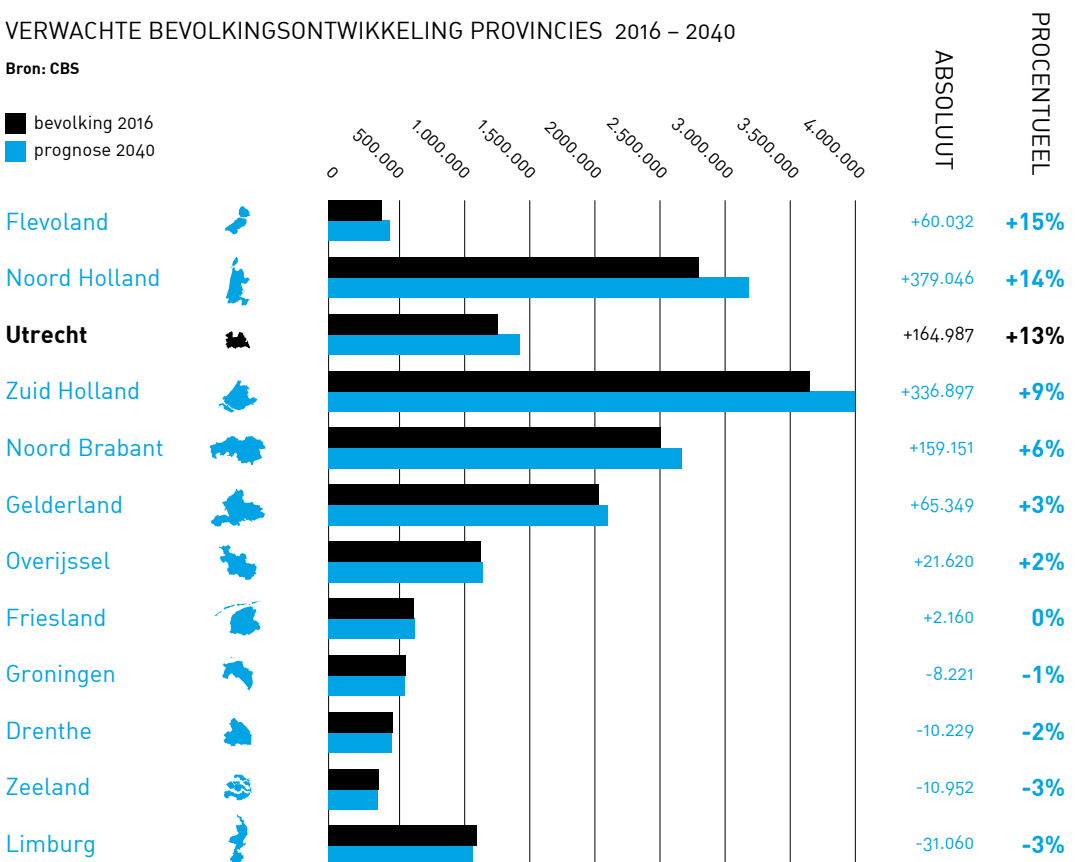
VERWACHTE BEVOLKINGSONTWIKKELING PROVINCIES 2016 – 2040

Bron: CBS

bevolking 2016
prognose 2040

0 500.000 1.000.000 1.500.000 2000.000 2.500.000 3.000.000 3.500.000 4.000.000

ABSOLUUT

PROCENTUEEL

| | Absoluut | Procentueel |
|---|---|---|
| Flevoland | +60.032 | +15% |
| Noord Holland | +379.046 | +14% |
| Utrecht | +164.987 | +13% |
| Zuid Holland | +336.897 | +9% |
| Noord Brabant | +159.151 | +6% |
| Gelderland | +65.349 | +3% |
| Overijssel | +21.620 | +2% |
| Friesland | +2.160 | 0% |
| Groningen | -8.221 | -1% |
| Drenthe | -10.229 | -2% |
| Zeeland | -10.952 | -3% |
| Limburg | -31.060 | -3% |